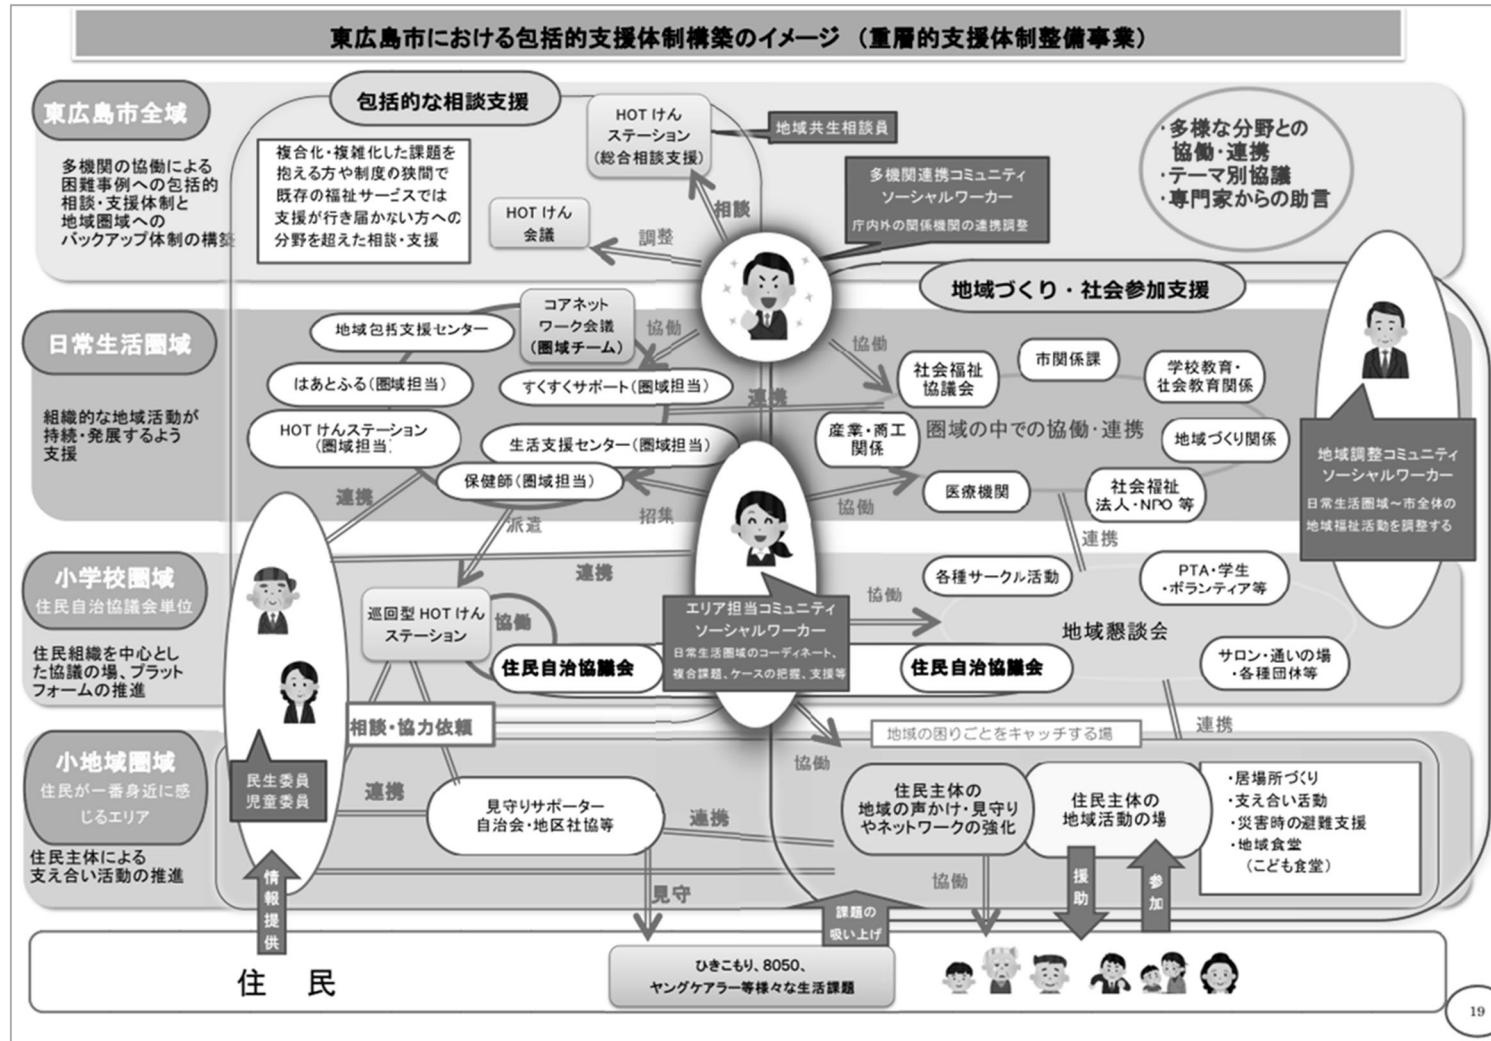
東広島市における包括的支援体制構築のイメージ（重層的支援体制整備事業）

東広島市全域

多機関の協働による困難事例への包括的相談・支援体制と地域圏域へのバックアップ体制の構築

包括的な相談支援

複合化・複雑化した課題を抱える方や制度の狭間で既存の福祉サービスでは支援が行き届かない方への分野を超えた相談・支援

HOT けんステーション（総合相談支援）

地域共生相談員

多機関連携コミュニティソーシャルワーカー
庁内外の関係機関の連携調整

HOT けん会議

調整

相談

・多様な分野との協働・連携
・テーマ別協議
・専門家からの助言

地域づくり・社会参加支援

日常生活圏域

組織的な地域活動が持続・発展するよう支援

地域包括支援センター

コアネットワーク会議（圏域チーム）

協働

はあとふる（圏域担当）

すくすくサポート（圏域担当）

HOT けんステーション（圏域担当）

生活支援センター（圏域担当）

保健師（圏域担当）

連携

派遣

招集

社会福祉協議会

市関係課

学校教育・社会教育関係

産業・商工関係

圏域の中での協働・連携

地域づくり関係

医療機関

社会福祉法人・NPO 等

協働

地域調整コミュニティソーシャルワーカー
日常生活圏域～市全体の地域福祉活動を調整する

小学校圏域
住民自治協議会単位

住民組織を中心とした協議の場、プラットフォームの推進

巡回型 HOT けんステーション

協働

連携

住民自治協議会

エリア担当コミュニティソーシャルワーカー
日常生活圏域のコーディネート、複合課題、ケースの把握、支援等

各種サークル活動

PTA・学生・ボランティア等

地域懇談会

住民自治協議会

サロン・通いの場・各種団体等

連携

相談・協力依頼

地域の困りごとをキャッチする場

連携

小地域圏域
住民が一番身近に感じるエリア

住民主体による支え合い活動の推進

民生委員児童委員

連携

見守りサポーター
自治会・地区社協等

連携

協働

住民主体の地域の声かけ・見守りやネットワークの強化

住民主体の地域活動の場

・居場所づくり
・支え合い活動
・災害時の避難支援
・地域食堂（こども食堂）

情報提供

見守

課題の吸い上げ

協働

援助

参加

住民

ひきこもり、8050、ヤングケアラー等様々な生活課題

19